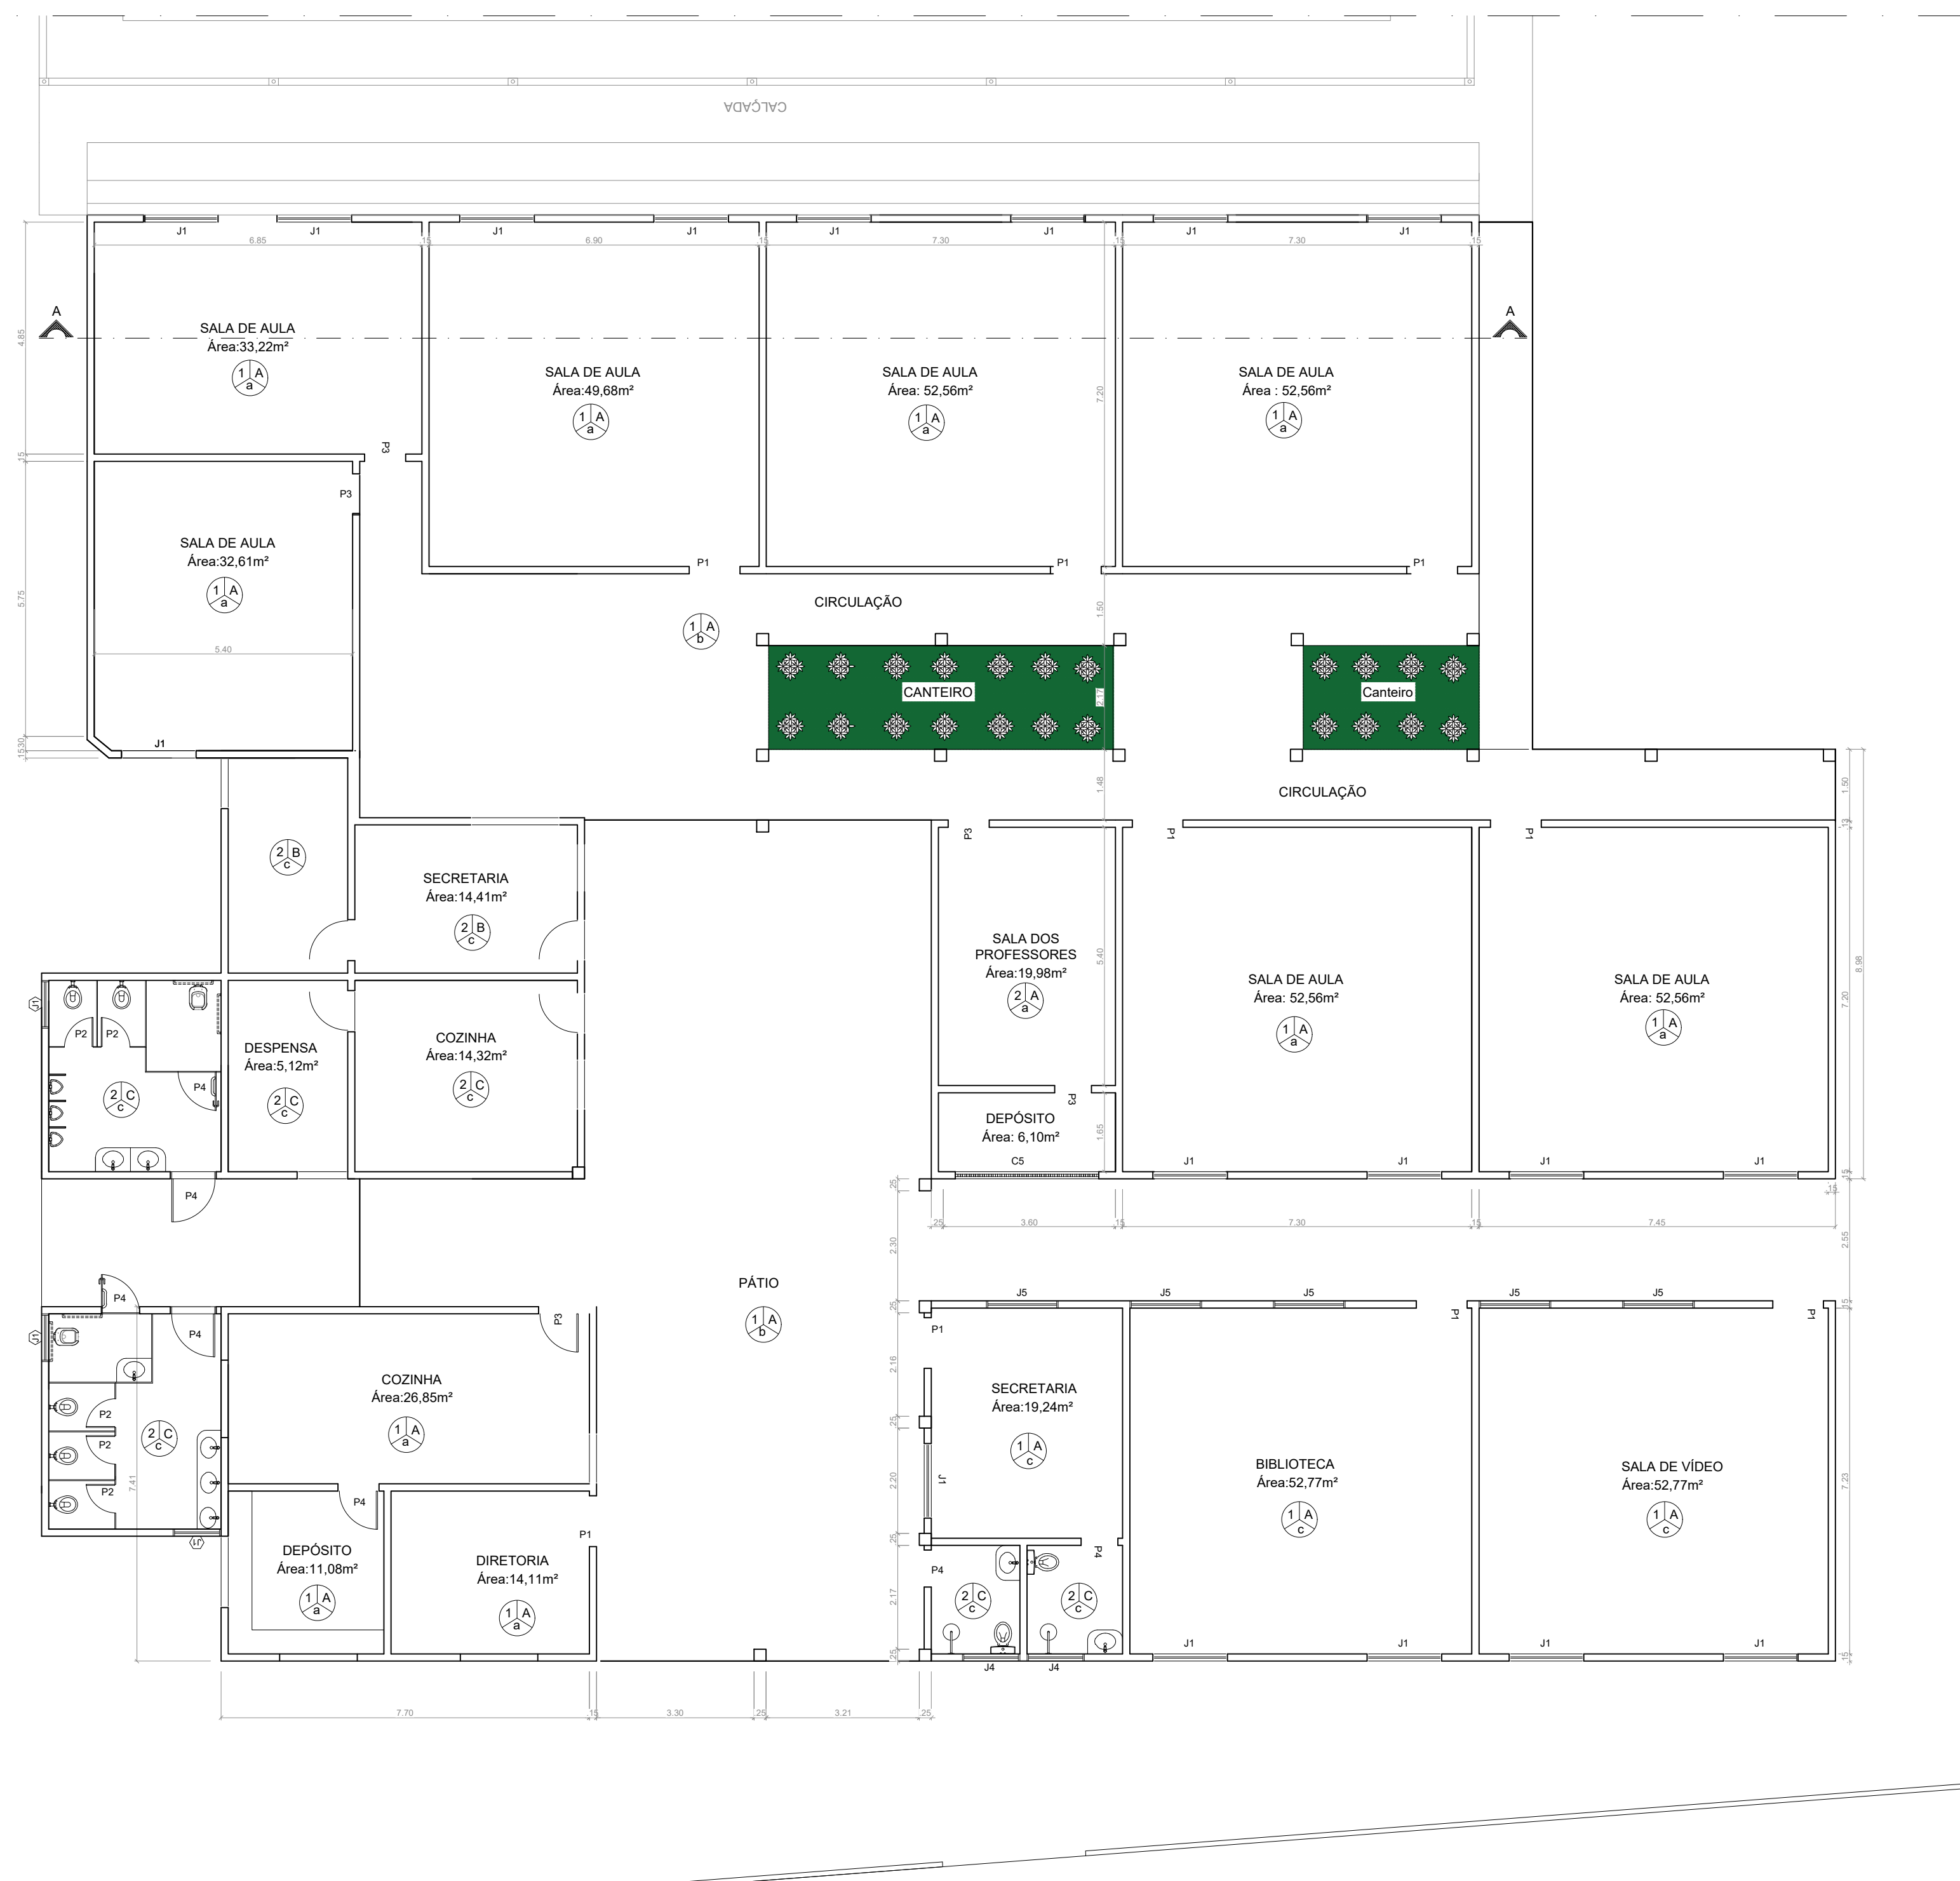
CALÇADA

J1 J1 J1 J1 J1 J1 J1 J1
6.85 6.90 7.30 7.30

A
SALA DE AULA
Área:33,22m²
1 A a

SALA DE AULA
Área:49,68m²
1 A a

SALA DE AULA
Área: 52,56m²
1 A a

SALA DE AULA
Área : 52,56m²
1 A a

A

P3
P3

SALA DE AULA
Área:32,61m²
1 A a

5.40

P1 P1 P1

CIRCULAÇÃO
1 A b

CANTEIRO

Canteiro

J1

CIRCULAÇÃO

2 B c

SECRETARIA
Área:14,41m²
2 B c

P3 P1 P1

SALA DOS PROFESSORES
Área:19,98m²
2 A a

SALA DE AULA
Área: 52,56m²
1 A a

SALA DE AULA
Área: 52,56m²
1 A a

P2 P2
P4
2 C c

DESPENSA
Área:5,12m²
2 C c

COZINHA
Área:14,32m²
2 C c

P3
DEPÓSITO
Área: 6,10m²
C5
J1 J1 J1 J1

P4

3.60 7.30 7.45

PÁTIO
1 A b

P4
P4
P2
P2
P2
2 C c

COZINHA
Área:26,85m²
1 A a

P3

J5 J5 J5 J5 J5
P1 P1 P1

SECRETARIA
Área:19,24m²
1 A c

BIBLIOTECA
Área:52,77m²
1 A c

SALA DE VÍDEO
Área:52,77m²
1 A c

J1

P4

DEPÓSITO
Área:11,08m²
1 A a

DIRETORIA
Área:14,11m²
1 A a

P1

P4
P4
2 C c
2 C c

J1 J1 J1 J1
J4 J4

7.70 3.30 3.21